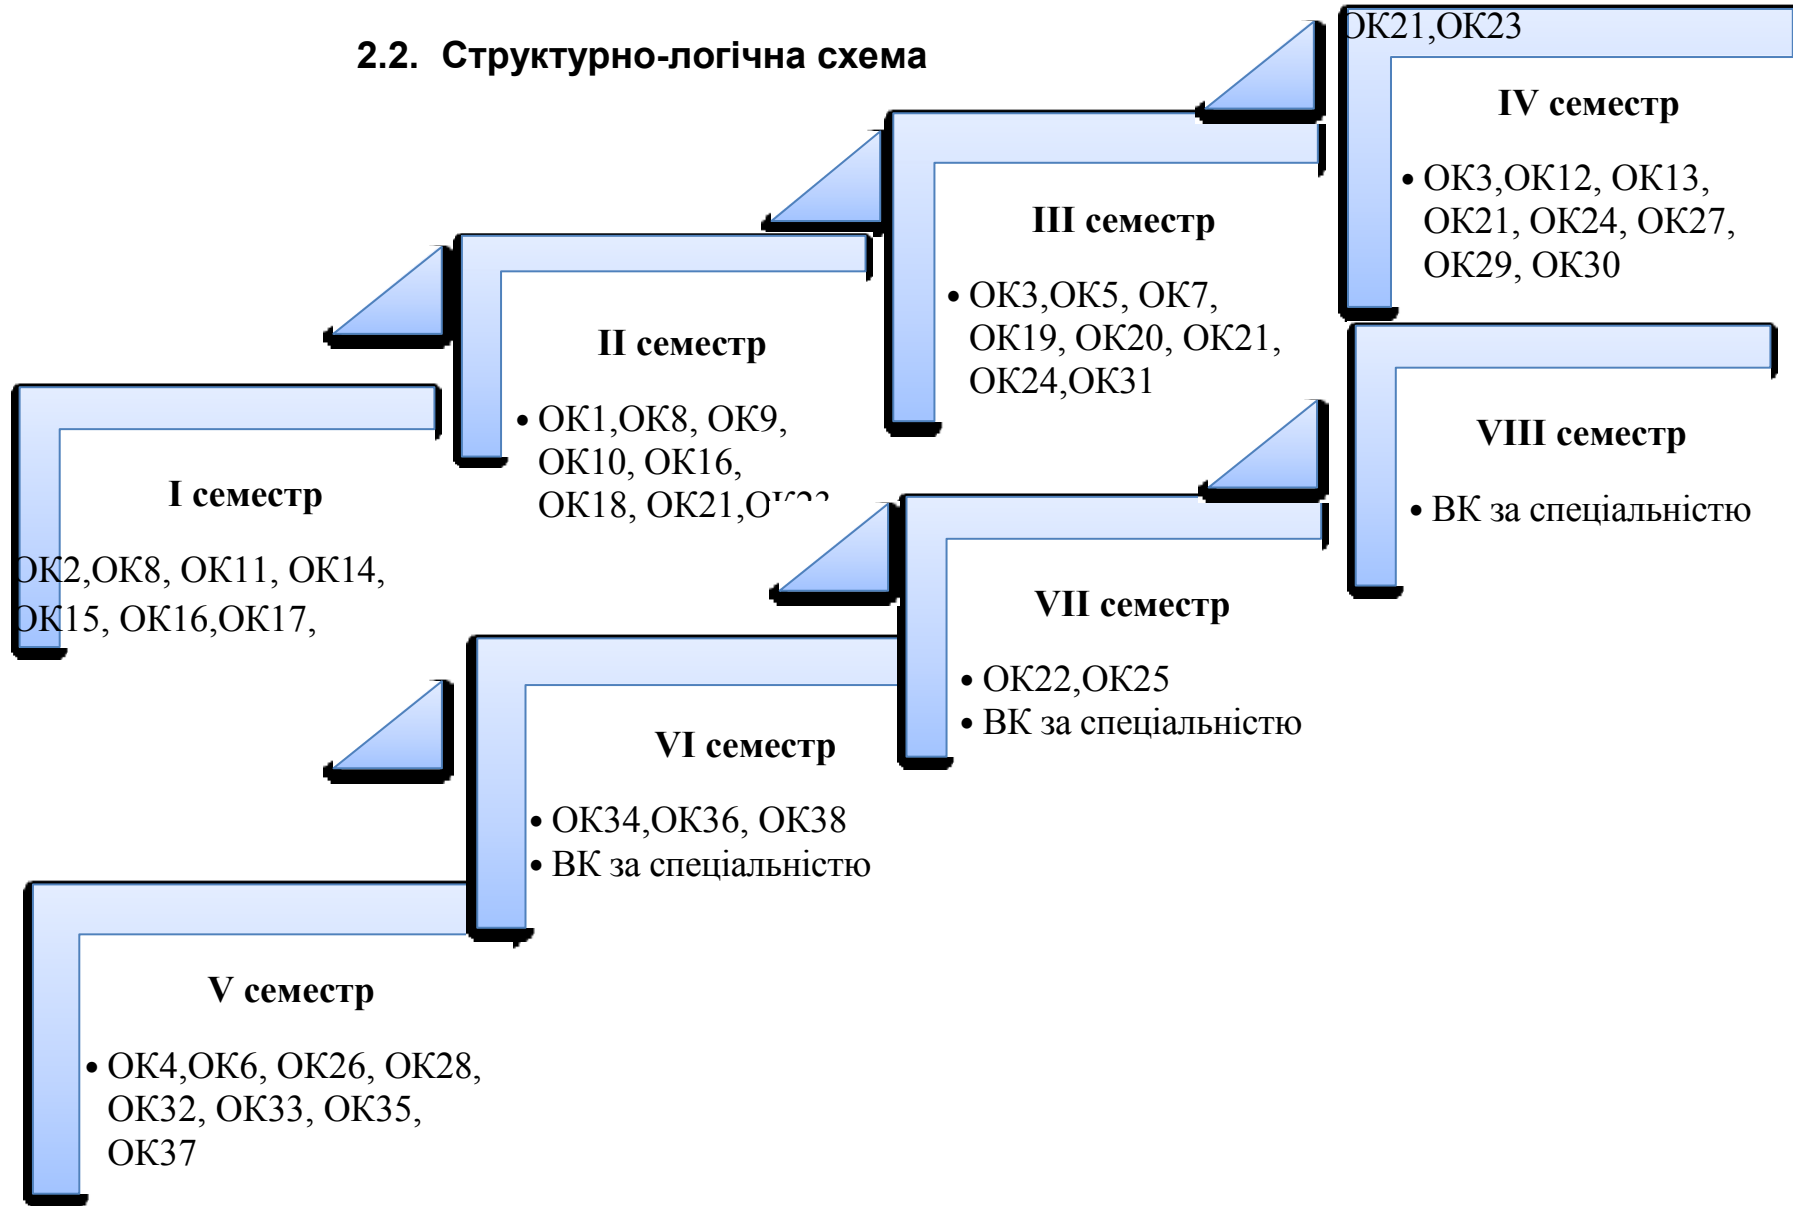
2.2. Структурно-логічна схема

I семестр

ОК2,ОК8, ОК11, ОК14, ОК15, ОК16,ОК17,

II семестр

• ОК1,ОК8, ОК9, ОК10, ОК16, ОК18, ОК21,О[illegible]

III семестр

• ОК3,ОК5, ОК7, ОК19, ОК20, ОК21, ОК24,ОК31

ОК21,ОК23

IV семестр

• ОК3,ОК12, ОК13, ОК21, ОК24, ОК27, ОК29, ОК30

V семестр

• ОК4,ОК6, ОК26, ОК28, ОК32, ОК33, ОК35, ОК37

VI семестр

• ОК34,ОК36, ОК38
• ВК за спеціальністю

VII семестр

• ОК22,ОК25
• ВК за спеціальністю

VIII семестр

• ВК за спеціальністю